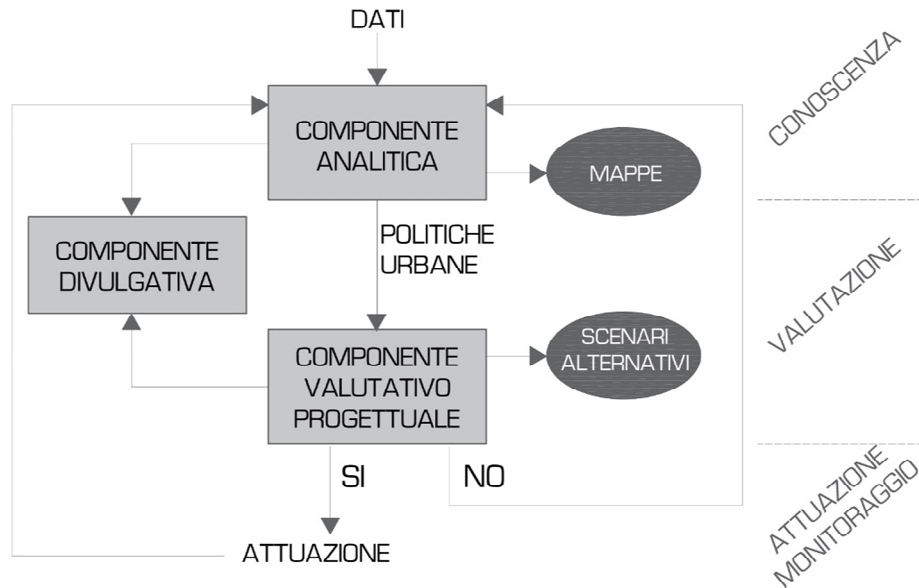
DATI

COMPONENTE ANALITICA

MAPPE

COMPONENTE DIVULGATIVA

POLITICHE URBANE

COMPONENTE VALUTATIVO PROGETTUALE

SCENARI ALTERNATIVI

SI

NO

ATTUAZIONE

CONOSCENZA

VALUTAZIONE

ATTUAZIONE MONITORAGGIO